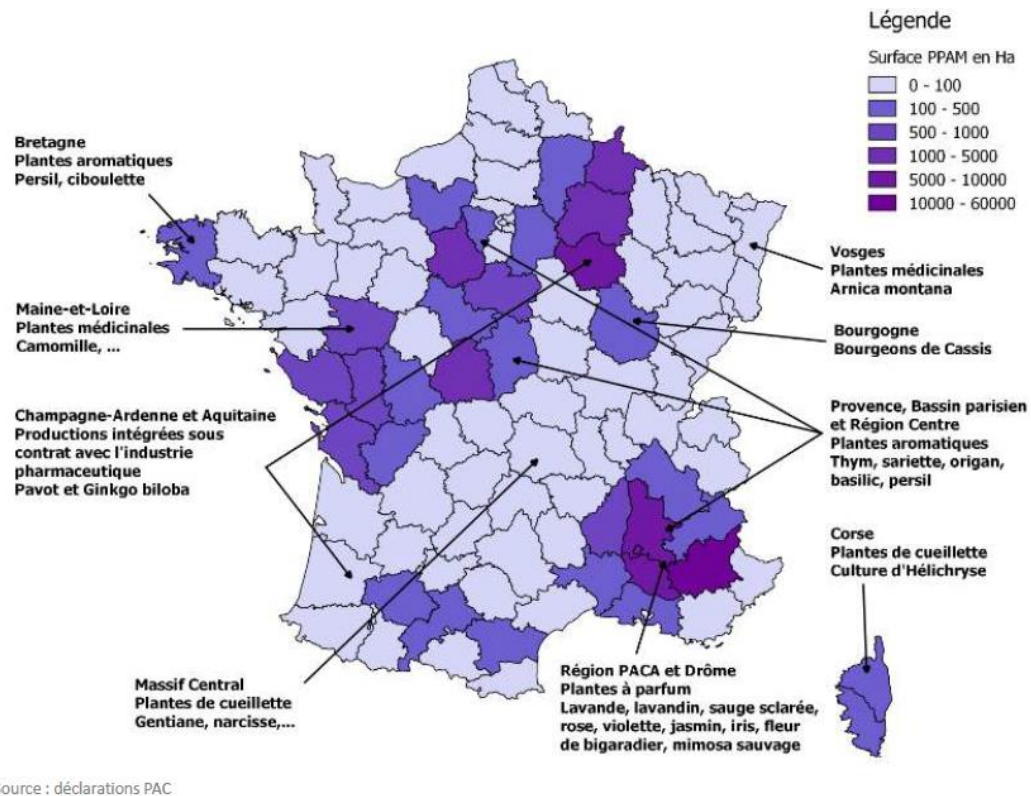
Légende
Surface PPAM en Ha
0 - 100
100 - 500
500 - 1000
1000 - 5000
5000 - 10000
10000 - 60000

Bretagne
Plantes aromatiques
Persil, ciboulette

Maine-et-Loire
Plantes médicinales
Camomille, ...

Champagne-Ardenne et Aquitaine
Productions intégrées sous contrat avec l'industrie pharmaceutique
Pavot et Ginkgo biloba

Massif Central
Plantes de cueillette
Gentiane, narcisse,...

Vosges
Plantes médicinales
Arnica montana

Bourgogne
Bourgeons de Cassis

Provence, Bassin parisien et Région Centre
Plantes aromatiques
Thym, sariette, origan, basilic, persil

Corse
Plantes de cueillette
Culture d'Hélichryse

Région PACA et Drôme
Plantes à parfum
Lavande, lavandin, sauge sclarée, rose, violette, jasmin, iris, fleur de bigaradier, mimosa sauvage

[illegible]ource : déclarations PAC